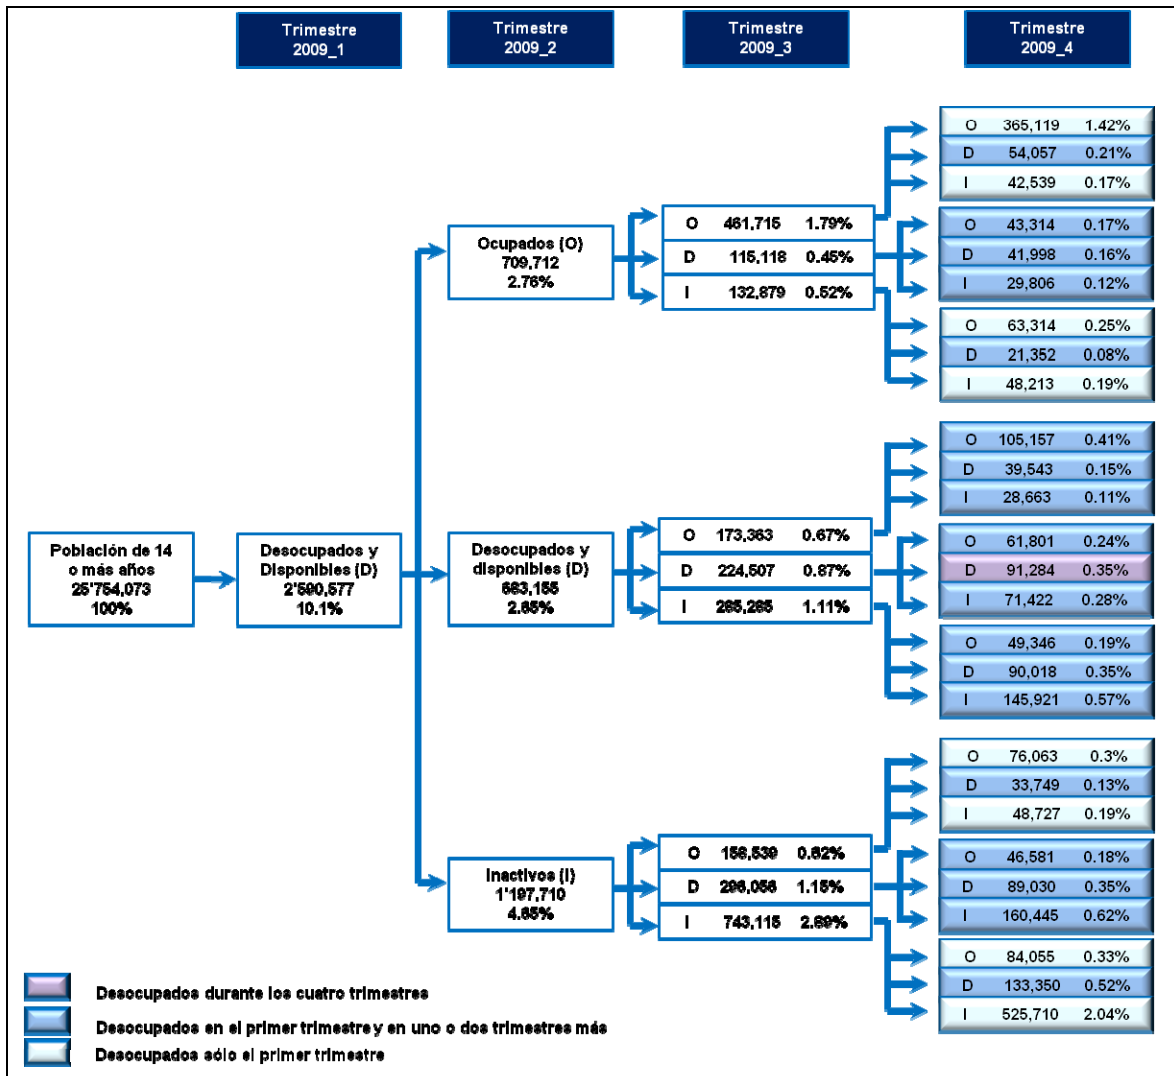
Trimestre 2009_1

Trimestre 2009_2

Trimestre 2009_3

Trimestre 2009_4

Población de 14 o más años 25'754,073 100%

Desocupados y Disponibles (D) 2'590,577 10.1%

Ocupados (O) 709,712 2.76%

| O | 461,715 | 1.79% |
|---|---|---|
| D | 115,118 | 0.45% |
| I | 132,879 | 0.52% |

| O | 365,119 | 1.42% |
|---|---|---|
| D | 54,057 | 0.21% |
| I | 42,539 | 0.17% |

| O | 43,314 | 0.17% |
|---|---|---|
| D | 41,998 | 0.16% |
| I | 29,806 | 0.12% |

| O | 63,314 | 0.25% |
|---|---|---|
| D | 21,352 | 0.08% |
| I | 48,213 | 0.19% |

Desocupados y disponibles (D) 683,155 2.65%

| O | 173,363 | 0.67% |
|---|---|---|
| D | 224,507 | 0.87% |
| I | 285,285 | 1.11% |

| O | 105,157 | 0.41% |
|---|---|---|
| D | 39,543 | 0.15% |
| I | 28,663 | 0.11% |

| O | 61,801 | 0.24% |
|---|---|---|
| D | 91,284 | 0.35% |
| I | 71,422 | 0.28% |

| O | 49,346 | 0.19% |
|---|---|---|
| D | 90,018 | 0.35% |
| I | 145,921 | 0.57% |

Inactivos (I) 1'197,710 4.65%

| O | 158,539 | 0.62% |
|---|---|---|
| D | 296,056 | 1.15% |
| I | 743,115 | 2.89% |

| O | 76,063 | 0.3% |
|---|---|---|
| D | 33,749 | 0.13% |
| I | 48,727 | 0.19% |

| O | 46,581 | 0.18% |
|---|---|---|
| D | 89,030 | 0.35% |
| I | 160,445 | 0.62% |

| O | 84,055 | 0.33% |
|---|---|---|
| D | 133,350 | 0.52% |
| I | 525,710 | 2.04% |

Desocupados durante los cuatro trimestres
Desocupados en el primer trimestre y en uno o dos trimestres más
Desocupados sólo el primer trimestre